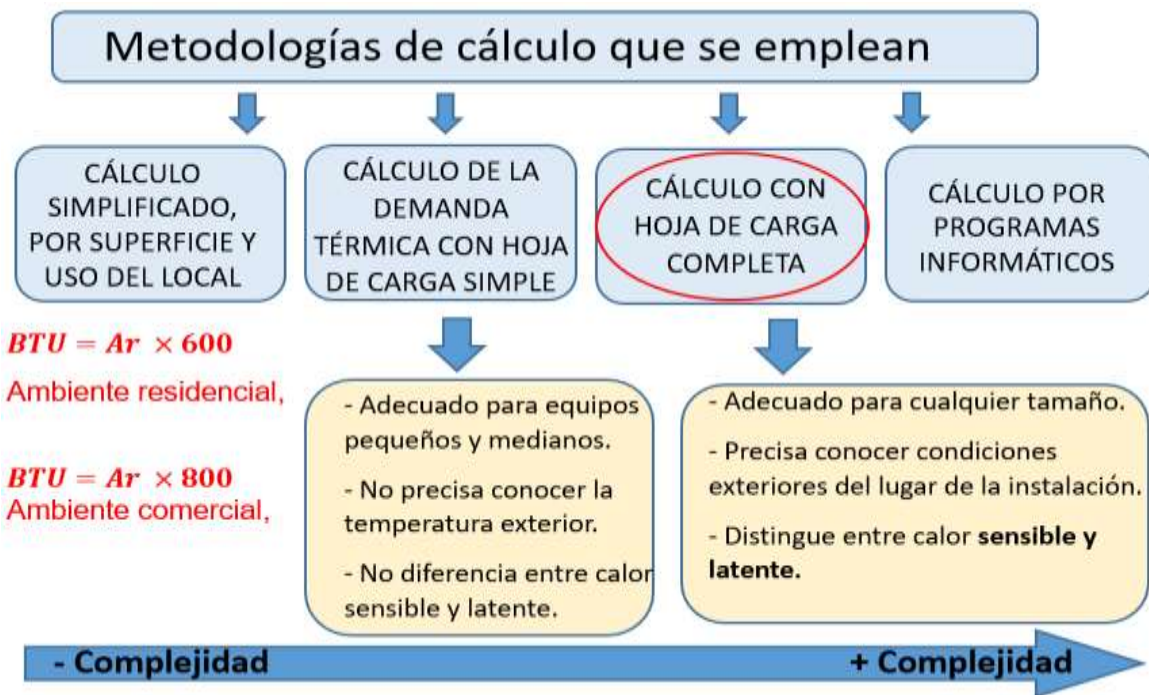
Metodologías de cálculo que se emplean

CÁLCULO SIMPLIFICADO, POR SUPERFICIE Y USO DEL LOCAL

CÁLCULO DE LA DEMANDA TÉRMICA CON HOJA DE CARGA SIMPLE

CÁLCULO CON HOJA DE CARGA COMPLETA

CÁLCULO POR PROGRAMAS INFORMÁTICOS

$BTU = Ar \times 600$
Ambiente residencial,

$BTU = Ar \times 800$
Ambiente comercial,

- Adecuado para equipos pequeños y medianos.

- No precisa conocer la temperatura exterior.

- No diferencia entre calor sensible y latente.

- Adecuado para cualquier tamaño.

- Precisa conocer condiciones exteriores del lugar de la instalación.

- Distingue entre calor **sensible y latente.**

- Complejidad

+ Complejidad